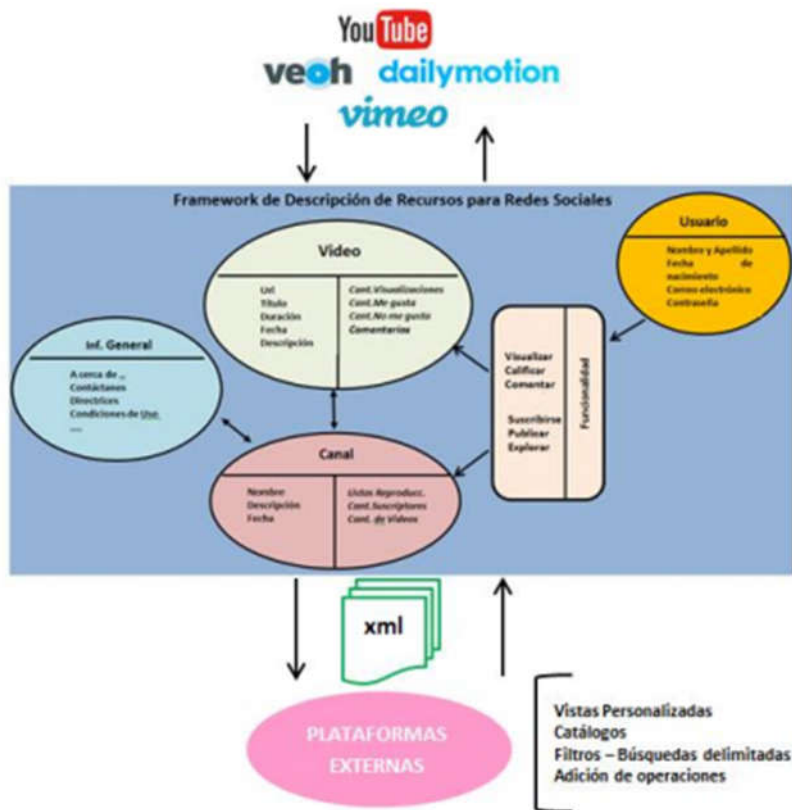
YouTube
veoh dailymotion
vimeo

Framework de Descripción de Recursos para Redes Sociales

Usuario
Nombre y Apellido
Fecha de nacimiento
Correo electrónico
Contraseña

Video
Url
Título
Duración
Fecha
Descripción
Cant.Visualizaciones
Cant.Me gusta
Cant.No me gusta
Comentarios

Inf. General
A cerca de ..
Contáctanos
Directrices
Condiciones de Uso
....

Visualizar
Calificar
Comentar
Suscribirse
Publicar
Explorar
Funcionalidad

Canal
Nombre
Descripción
Fecha
Listas Reproduc.
Cant.Suscriptores
Cant. de Videos

xml

PLATAFORMAS EXTERNAS

Vistas Personalizadas
Catálogos
Filtros – Búsquedas delimitadas
Adición de operaciones